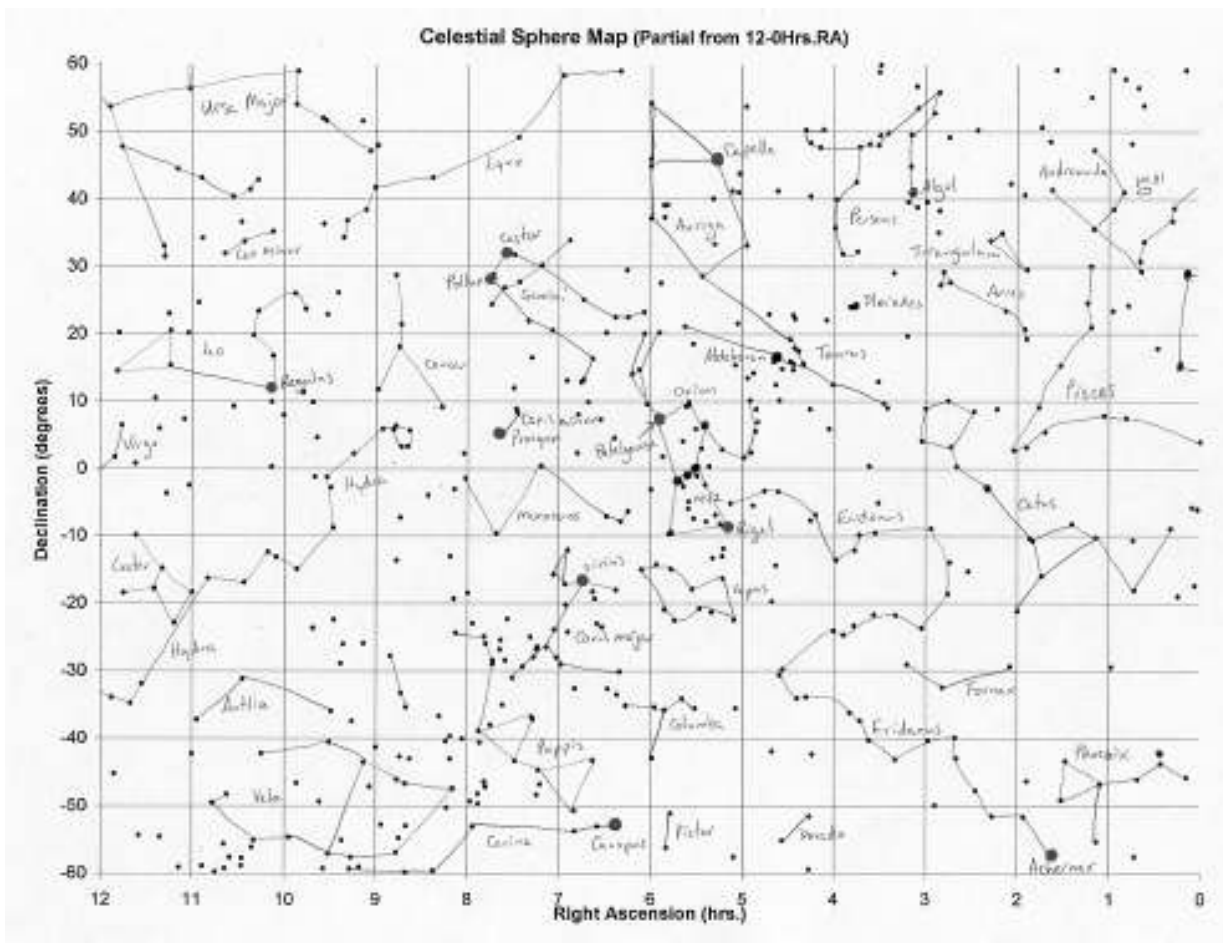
Celestial Sphere Map (Partial from 12-0Hrs.RA)

Declination (degrees)

60
50
40
30
20
10
0
-10
-20
-30
-40
-50
-60

Ursa Major
Lynx
Capella
Auriga
Algol
Perseus
Andromeda
M31
Leo Minor
Castor
Pollux
Gemini
Triangulum
Pleiades
Aries
Leo
Regulus
Cancer
Aldebaran
Taurus
Pisces
Orion
Betelgeuse
Canis Minor
Procyon
Virgo
Hydra
Monoceros
M42
Rigel
Eridanus
Cetus
Corvus
Sirius
Lepus
Hydra
Canis Major
Fornax
Antlia
Columba
Eridanus
Puppis
Phoenix
Vela
Carina
Canopus
Pictor
Dorado
Achernar

12
11
10
9
8
7
6
5
4
3
2
1
0
Right Ascension (hrs.)